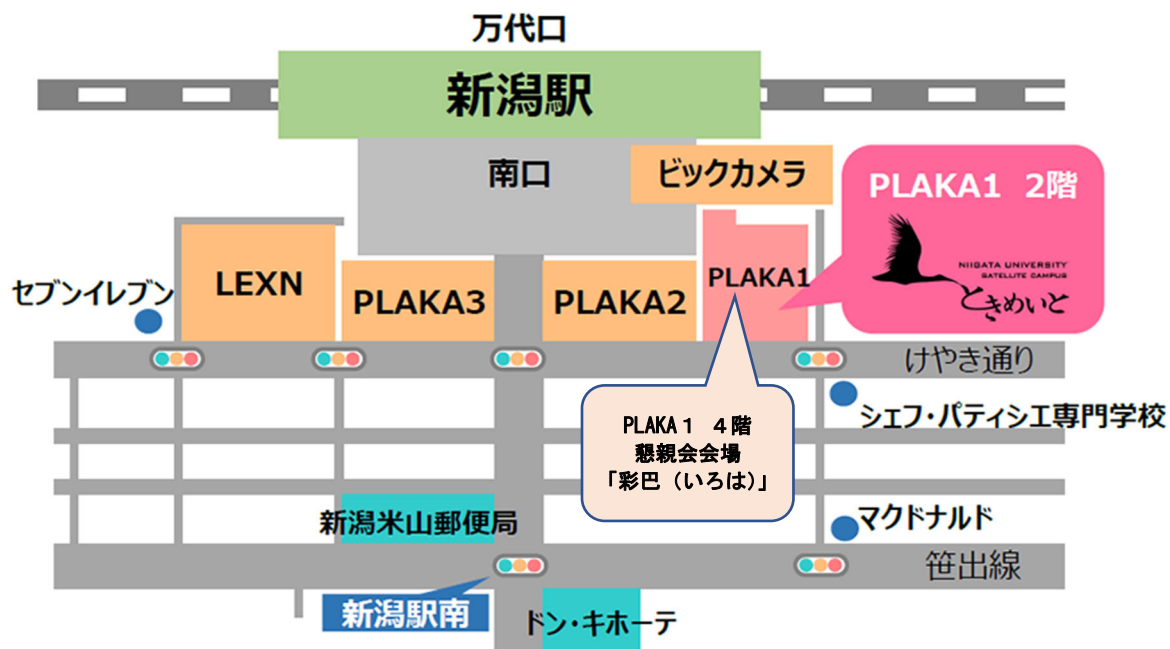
万代口

新潟駅

南口

ビックカメラ

PLAKA1 2階

NIIGATA UNIVERSITY SATELLITE CAMPUS

ときめいと

LEXN

PLAKA3

PLAKA2

PLAKA1

セブンイレブン

けやき通り

PLAKA１ ４階
懇親会会場
「彩巴（いろは）」

シェフ・パティシエ専門学校

新潟米山郵便局

マクドナルド

笹出線

新潟駅南

ドン・キホーテ